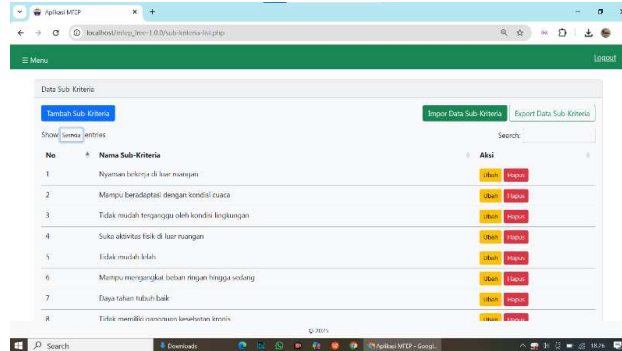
Aplikasi MFEP × +

localhost/mfep_inro-1.0.0/sub-kriteria-list.php

☰ Menu

Logout

Data Sub Kriteria

Tambah Sub Kriteria

Impor Data Sub Kriteria

Export Data Sub Kriteria

Show Semua entries

Search:

| No | Nama Sub-Kriteria | Aksi |
|---|---|---|
| 1 | Nyaman bekerja di luar ruangan | Ubah Hapus |
| 2 | Mampu beradaptasi dengan kondisi cuaca | Ubah Hapus |
| 3 | Tidak mudah terganggu oleh kondisi lingkungan | Ubah Hapus |
| 4 | Suka aktivitas fisik di luar ruangan | Ubah Hapus |
| 5 | Tidak mudah lelah | Ubah Hapus |
| 6 | Mampu mengangkat beban ringan hingga sedang | Ubah Hapus |
| 7 | Daya tahan tubuh baik | Ubah Hapus |
| 8 | Tidak memiliki gangguan kesehatan kronis | Ubah Hapus |

© 2025

Search

Downloads

Aplikasi MFEP - Googl...

18.76